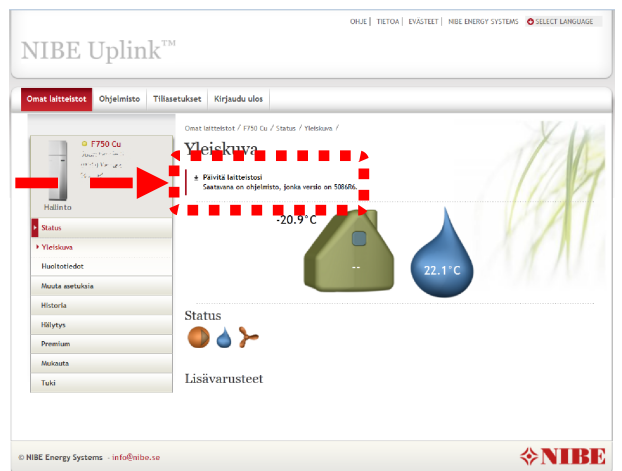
OHJE | TIETOA | EVÄSTEET | NIBE ENERGY SYSTEMS | SELECT LANGUAGE

NIBE Uplink™

Omat laitteistot | Ohjelmisto | Tiliasetukset | Kirjaudu ulos

F750 Cu

Hallinta

Status
Yleiskuva
Huoltotiedot
Muuta asetuksia
Historia
Hälytys
Premium
Mukauta
Tuki

Omat laitteistot / F750 Cu / Status / Yleiskuva /

Yleiskuva

Päivitä laitteistosi
Saatavana on ohjelmisto, jonka versio on 5086R6.

-20.9°C

--

22.1°C

Status

Lisävarusteet

© NIBE Energy Systems - info@nibe.se

NIBE